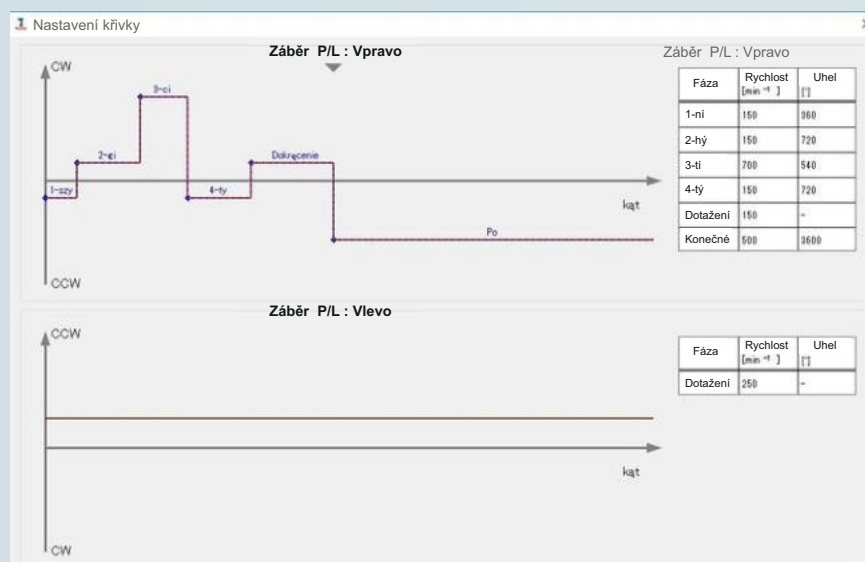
Nastavení křivky

Záběr P/L : Vpravo

CW

3-ci

2-gi

1-szy

4-ty

Dokręcenie

Po

kąt

CCW

Záběr P/L : Vpravo

| Fáza | Rychlost [min⁻¹] | Uhel [°] |
|---|---|---|
| 1-ní | 150 | 360 |
| 2-hý | 150 | 720 |
| 3-tí | 700 | 540 |
| 4-tý | 150 | 720 |
| Dotažení | 150 | - |
| Konečné | 500 | 3600 |

Záběr P/L : Vlevo

CCW

kąt

CW

| Fáza | Rychlost [min⁻¹] | Uhel [°] |
|---|---|---|
| Dotažení | 250 | - |